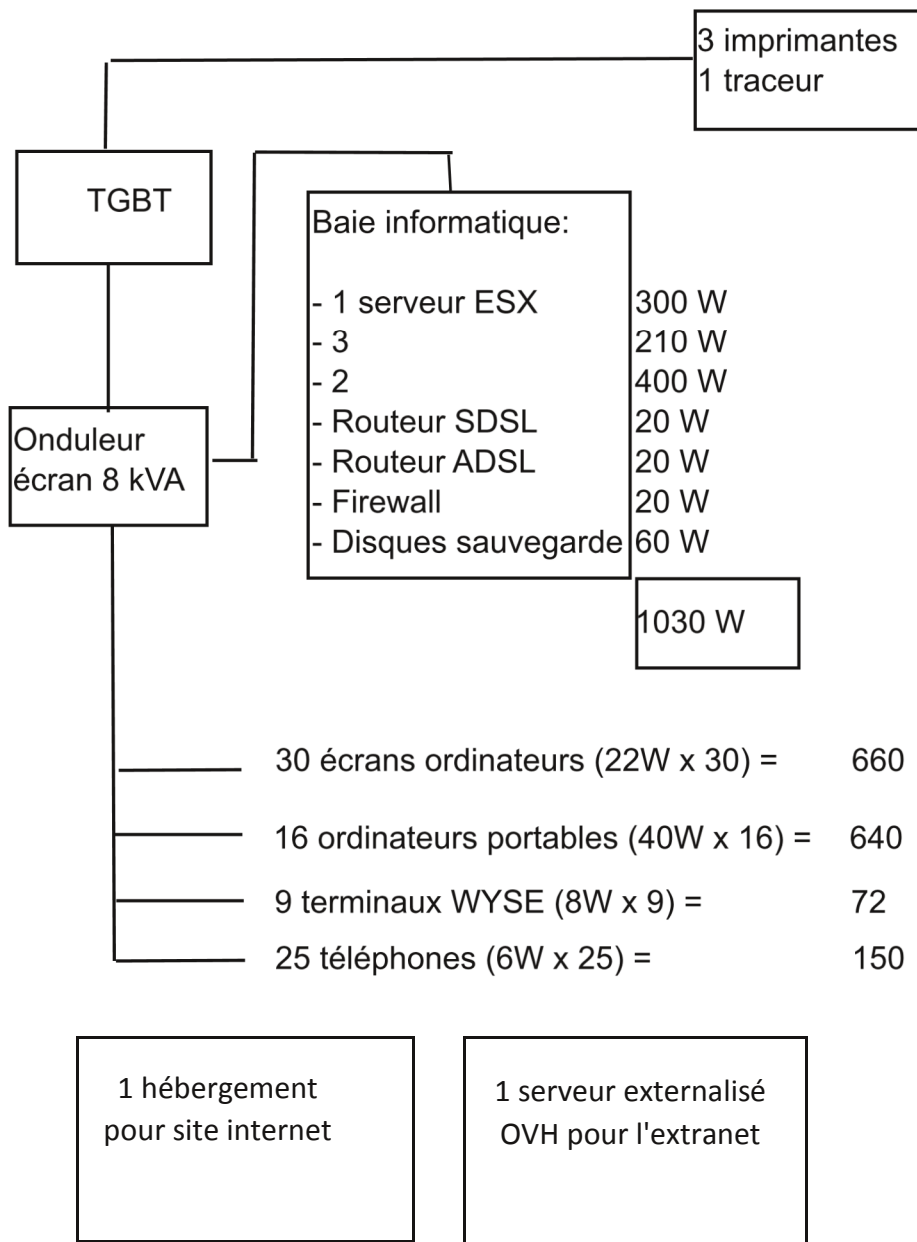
3 imprimantes
1 traceur

TGBT

Baie informatique:

- 1 serveur ESX 300 W
- 3 210 W
- 2 400 W
- Routeur SDSL 20 W
- Routeur ADSL 20 W
- Firewall 20 W
- Disques sauvegarde 60 W

1030 W

Onduleur écran 8 kVA

30 écrans ordinateurs (22W x 30) = 660

16 ordinateurs portables (40W x 16) = 640

9 terminaux WYSE (8W x 9) = 72

25 téléphones (6W x 25) = 150

1 hébergement pour site internet

1 serveur externalisé OVH pour l'extranet